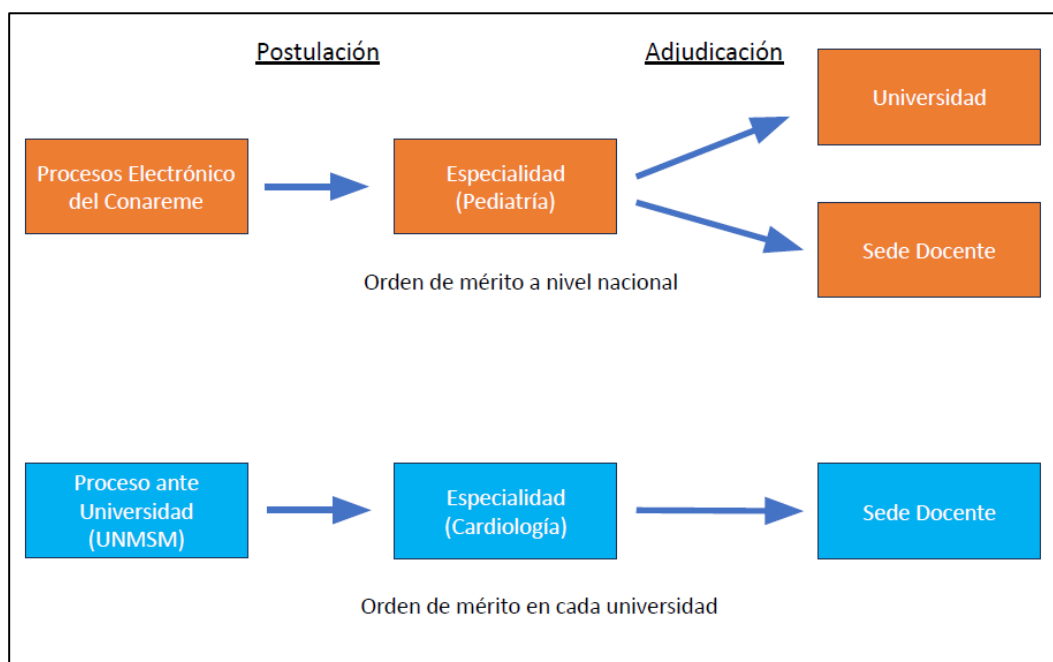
Postulación

Adjudicación

Universidad

Procesos Electrónico del Conareme

Especialidad (Pediatría)

Sede Docente

Orden de mérito a nivel nacional

Proceso ante Universidad (UNMSM)

Especialidad (Cardiología)

Sede Docente

Orden de mérito en cada universidad